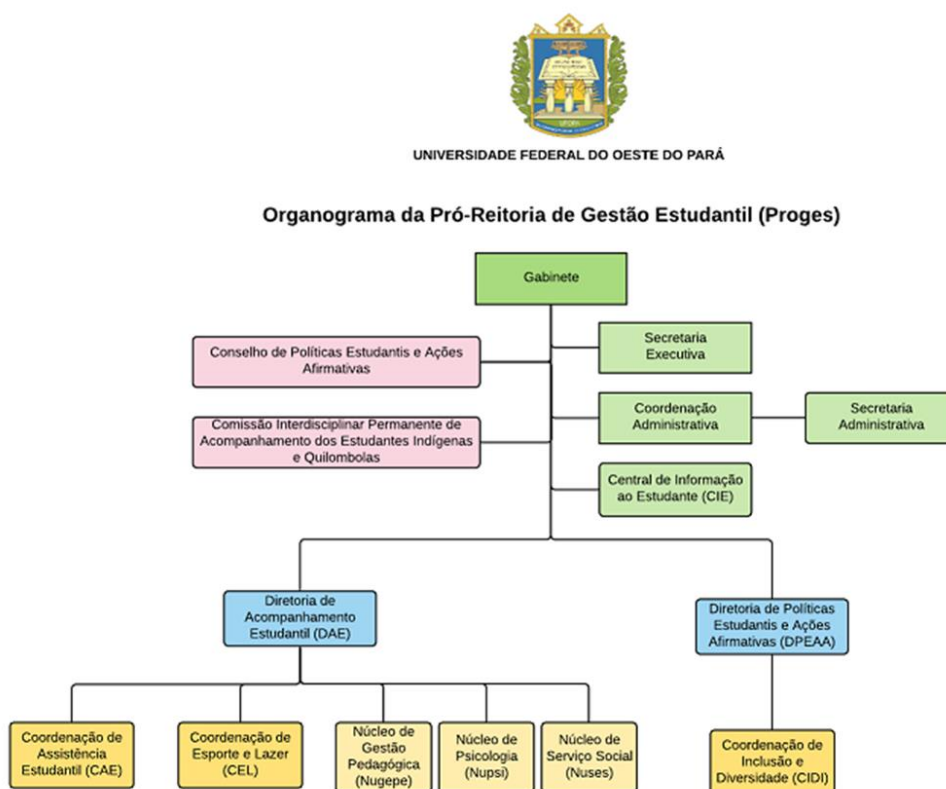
UFOPA

UNIVERSIDADE FEDERAL DO OESTE DO PARÁ

Organograma da Pró-Reitoria de Gestão Estudantil (Proges)

Gabinete

Conselho de Políticas Estudantis e Ações Afirmativas

Secretaria Executiva

Comissão Interdisciplinar Permanente de Acompanhamento dos Estudantes Indígenas e Quilombolas

Coordenação Administrativa

Secretaria Administrativa

Central de Informação ao Estudante (CIE)

Diretoria de Acompanhamento Estudantil (DAE)

Diretoria de Políticas Estudantis e Ações Afirmativas (DPEAA)

Coordenação de Assistência Estudantil (CAE)

Coordenação de Esporte e Lazer (CEL)

Núcleo de Gestão Pedagógica (Nugepe)

Núcleo de Psicologia (Nupsi)

Núcleo de Serviço Social (Nuses)

Coordenação de Inclusão e Diversidade (CIDI)